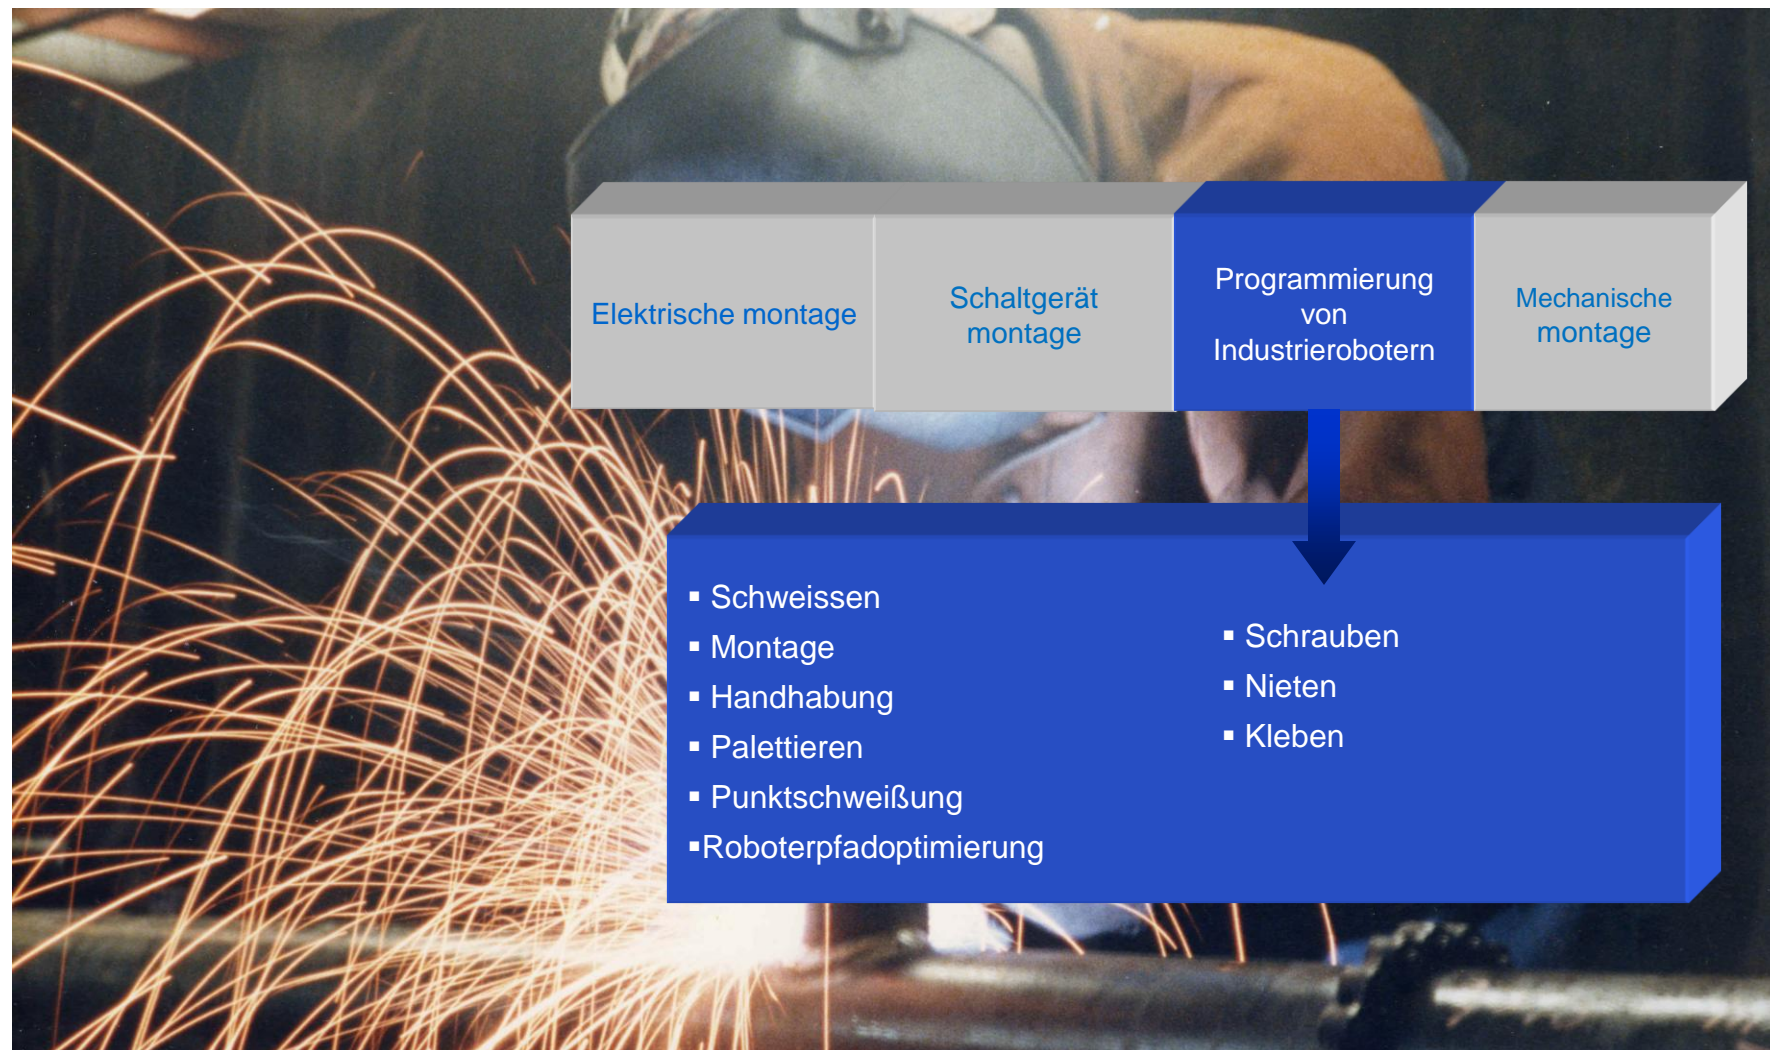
| Elektrische montage | Schaltgerät montage | Programmierung von Industrierobotern | Mechanische montage |
|---|---|---|---|

▪ Schweissen
▪ Montage
▪ Handhabung
▪ Palettieren
▪ Punktschweißung
▪Roboterpfadoptimierung

▪ Schrauben
▪ Nieten
▪ Kleben